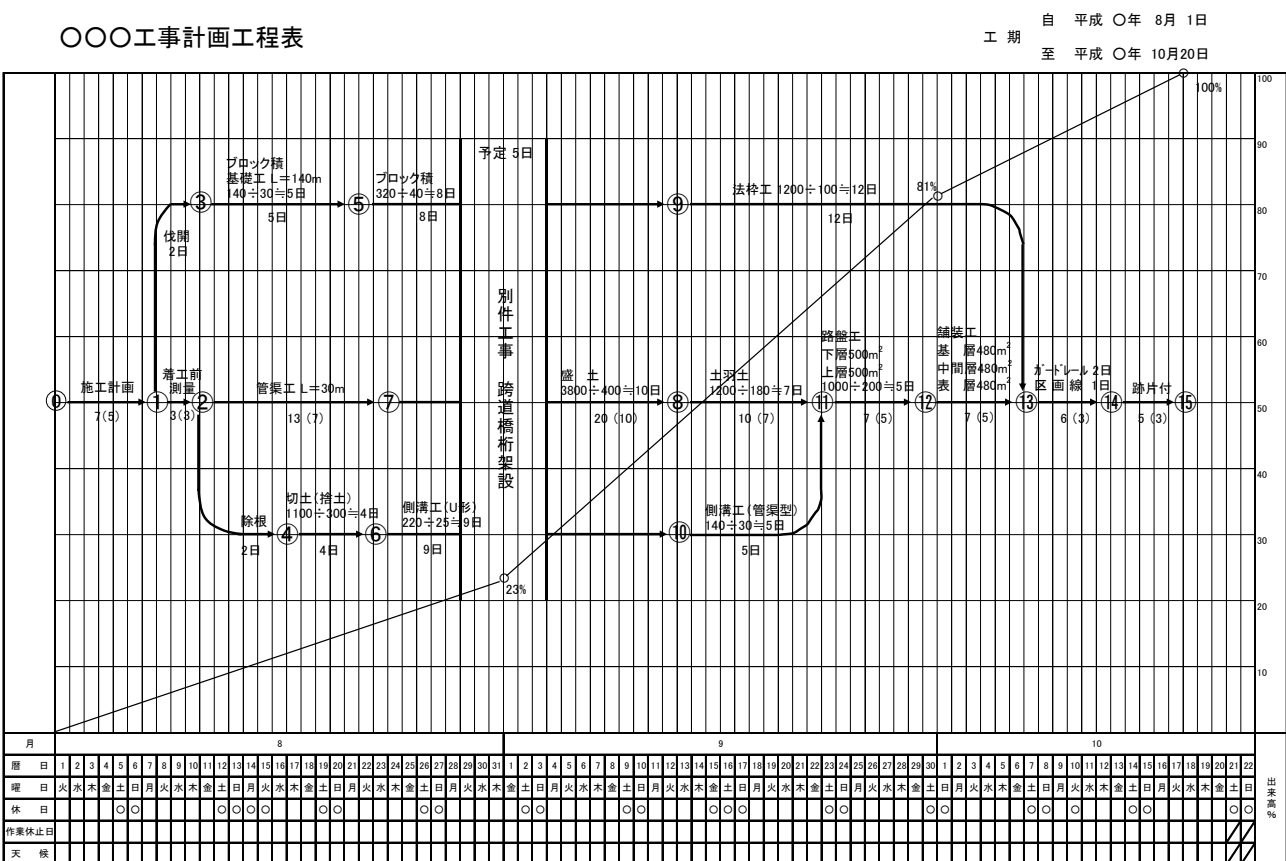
○○○工事計画工程表

工期 自 平成 ○年 8月 1日
至 平成 ○年 10月20日

100%

ブロック積
基礎工 L＝140m
140÷30≒5日
5日

ブロック積
320÷40≒8日
8日

予定 5日

法枠工 1200÷100≒12日
12日

81%

伐開
2日

別件工事 跨道橋桁架設

施工計画
7(5)

着工前
測量
3(3)

管渠工 L＝30m
13 (7)

盛 土
3800÷400≒10日
20 (10)

土羽土
1200÷180≒7日
10 (7)

路盤工
下層500m$^2$
上層500m$^2$
1000÷200≒5日
7 (5)

舗装工
基 層480m$^2$
中間層480m$^2$
表 層480m$^2$
7 (5)

ガードレール 2日
区 画 線 1日
6 (3)

跡片付
5 (3)

⓪ ① ② ③ ④ ⑤ ⑥ ⑦ ⑧ ⑨ ⑩ ⑪ ⑫ ⑬ ⑭ ⑮

除根
2日

切土(捨土)
1100÷300≒4日
4日

側溝工(U形)
220÷25≒9日
9日

側溝工(管渠型)
140÷30≒5日
5日

23%

100
90
80
70
60
50
40
30
20
10

月 | 8 | 9 | 10

暦 日 1 2 3 4 5 6 7 8 9 10 11 12 13 14 15 16 17 18 19 20 21 22 23 24 25 26 27 28 29 30 31 1 2 3 4 5 6 7 8 9 10 11 12 13 14 15 16 17 18 19 20 21 22 23 24 25 26 27 28 29 30 1 2 3 4 5 6 7 8 9 10 11 12 13 14 15 16 17 18 19 20 21 22

曜 日 火 水 木 金 土 日 月 火 水 木 金 土 日 月 火 水 木 金 土 日 月 火 水 木 金 土 日 月 火 水 木 金 土 日 月 火 水 木 金 土 日 月 火 水 木 金 土 日 月 火 水 木 金 土 日 月 火 水 木 金 土 日 月 火 水 木 金 土 日 月 火 水 木 金 土 日 月 火 水 木 金 土 日

休 日 ○○ ○○○○ ○○ ○○ ○○ ○○ ○○○ ○○ ○○ ○○ ○ ○○ ○○

作業休止日

天 候

出来高%